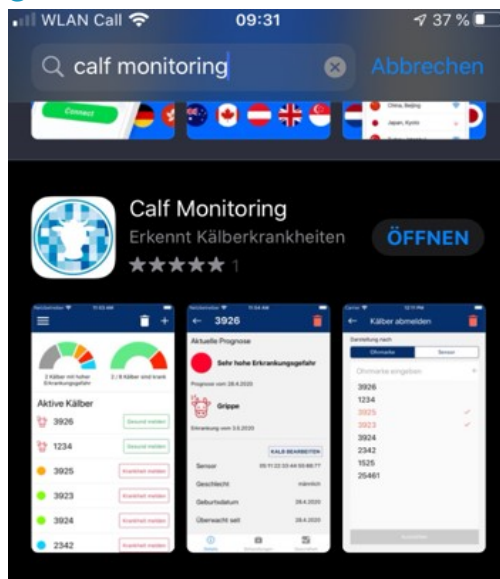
WLAN Call 09:31 37 %

calf monitoring

Abbrechen

Connect

China, Beijing

Japan, Kyoto

Calf Monitoring

Erkennt Kälberkrankheiten

ÖFFNEN

★★★★★ 1

2 Kälber mit hoher Erkrankungsgefahr

2 / 8 Kälber sind krank

Aktive Kälber

3926 Gesund melden

1234 Gesund melden

3925 Krankheit melden

3923 Krankheit melden

3924 Krankheit melden

2342 Krankheit melden

3926

Aktuelle Prognose

Sehr hohe Erkrankungsgefahr

Prognose vom 28.4.2020

Grippe

Erkrankung vom 3.5.2020

KALB BEARBEITEN

Sensor

Geschlecht männlich

Geburtsdatum 28.4.2020

Überwacht seit 28.4.2020

Kälber abmelden

Darstellung nach

Ohrmarke Sensor

Ohrmarke eingeben

3926

1234

3925

3923

3924

2342

1525

25461